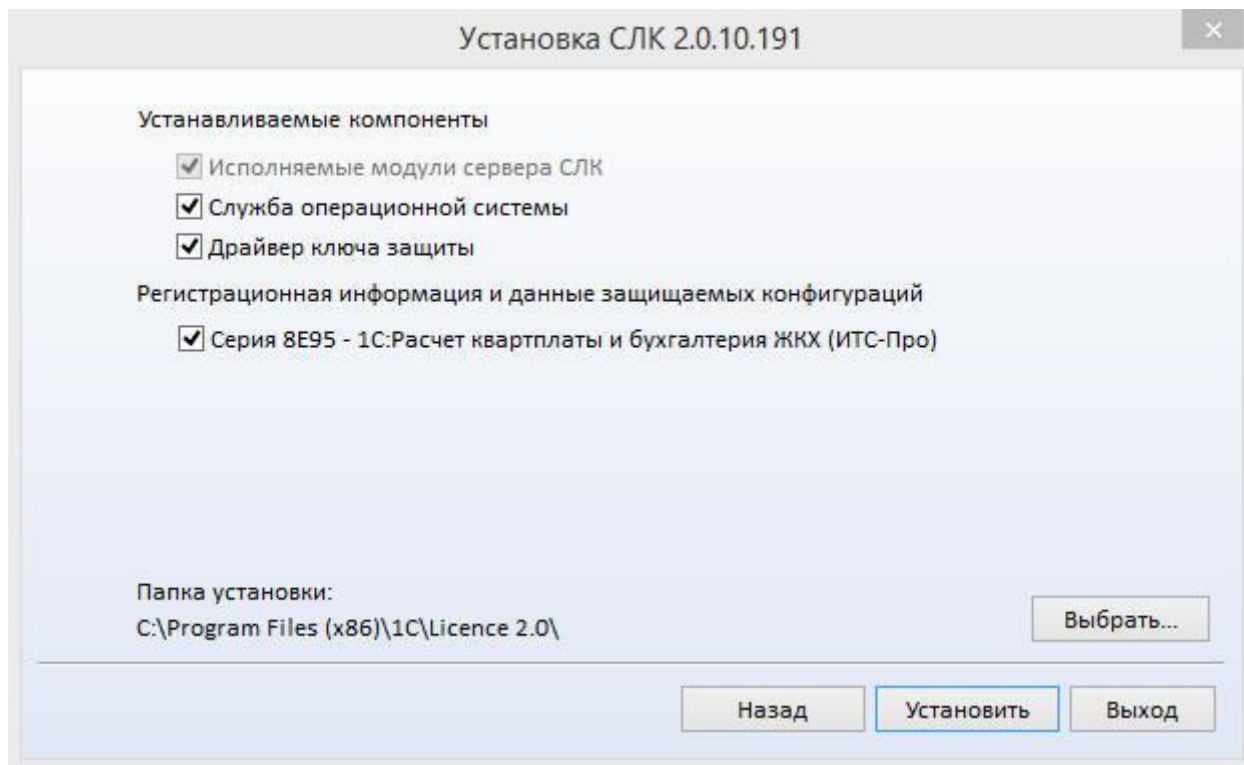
Установка СЛК 2.0.10.191

×

Устанавливаемые компоненты

Исполняемые модули сервера СЛК

Служба операционной системы

Драйвер ключа защиты

Регистрационная информация и данные защищаемых конфигураций

Серия 8E95 - 1С:Расчет квартплаты и бухгалтерия ЖКХ (ИТС-Про)

Папка установки:
C:\Program Files (x86)\1C\Licence 2.0\

Выбрать...

Назад

Установить

Выход